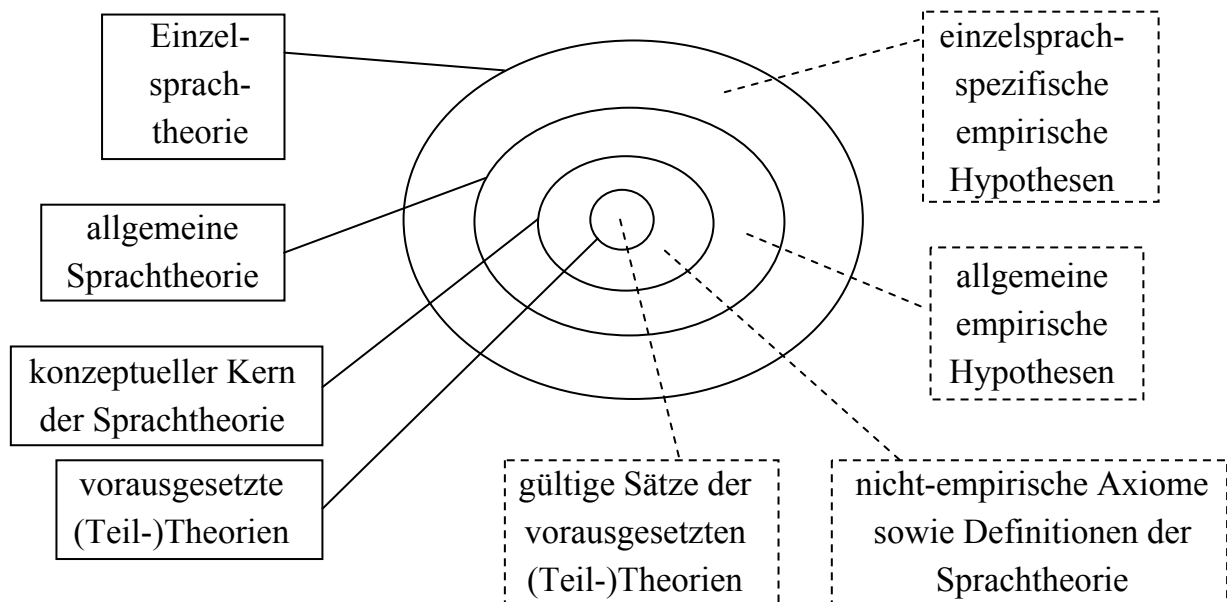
Einzelsprachtheorie

einzelsprachspezifische empirische Hypothesen

allgemeine Sprachtheorie

allgemeine empirische Hypothesen

konzeptueller Kern der Sprachtheorie

vorausgesetzte (Teil-)Theorien

gültige Sätze der vorausgesetzten (Teil-)Theorien

nicht-empirische Axiome sowie Definitionen der Sprachtheorie